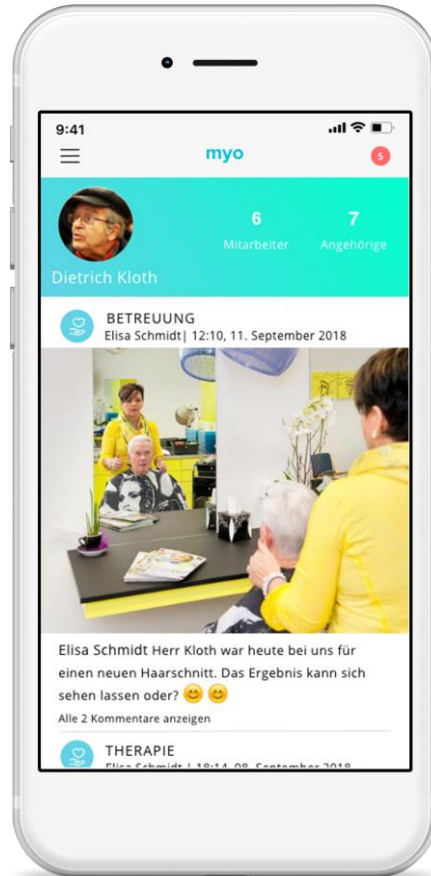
9:41

myo

5

6
Mitarbeiter

7
Angehörige

Dietrich Kloth

BETREUUNG
Elisa Schmidt| 12:10, 11. September 2018

Elisa Schmidt Herr Kloth war heute bei uns für einen neuen Haarschnitt. Das Ergebnis kann sich sehen lassen oder? 😊 😊

Alle 2 Kommentare anzeigen

THERAPIE
Elisa Schmidt | 18:14, 08. September 2018